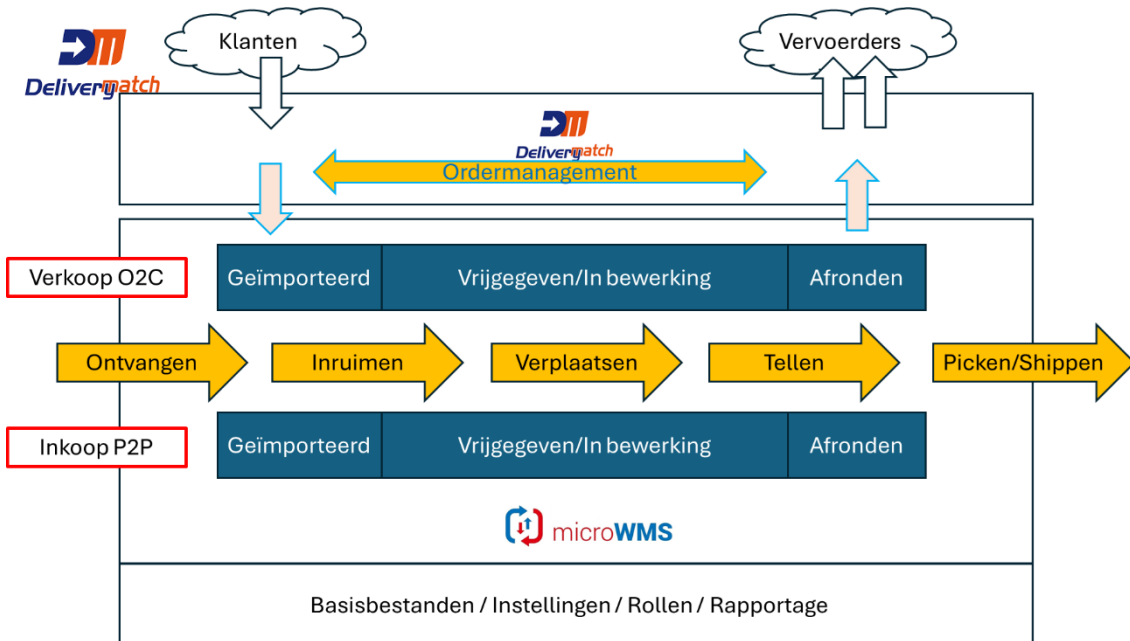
DM Deliverymatch

Klanten

Vervoerders

DM Deliverymatch

Ordermanagement

Verkoop O2C

Geïmporteerd

Vrijgegeven/In bewerking

Afronden

Ontvangen

Inruimen

Verplaatsen

Tellen

Picken/Shippen

Inkoop P2P

Geïmporteerd

Vrijgegeven/In bewerking

Afronden

microWMS

Basisbestanden / Instellingen / Rollen / Rapportage